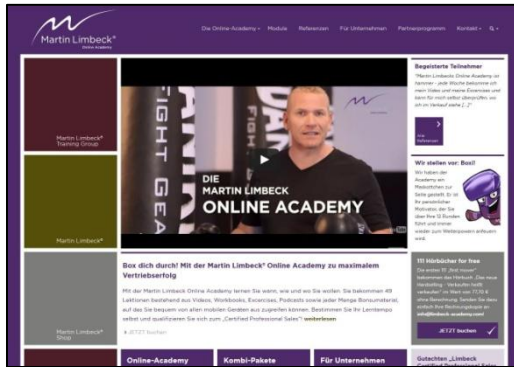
Martin Limbeck®
Online Academy

Die Online-Academy
Module
Referenzen
Für Unternehmen
Partnerprogramm
Kontakt

Martin Limbeck® Training Group

Martin Limbeck®

Martin Limbeck® Shop

DIE MARTIN LIMBECK ONLINE ACADEMY

Begeisterte Teilnehmer

"Martin Limbecks Online Academy ist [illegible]"

Alle Referenzen

Wir stellen vor: Box!!

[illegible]

Box dich durch! Mit der Martin Limbeck® Online Academy zu maximalem Vertriebserfolg

Mit der Martin Limbeck® Online Academy lernen Sie wann, wie und wo Sie wollen. Sie bekommen 49 Lektionen bestehend aus Videos, Workbooks, Exercises, Podcasts sowie jeder Menge Bonusmaterial, auf das Sie bequem von allen mobilen Geräten aus zugreifen können. Bestimmen Sie Ihr Lerntempo selbst und qualifizieren Sie sich zum „Certified Professional Sales“ weiterlesen

JETZT buchen

1!! Hörbücher for free

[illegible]

JETZT buchen

Online-Academy

Kombi-Pakete

Für Unternehmen

Gutachten „Limbeck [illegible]